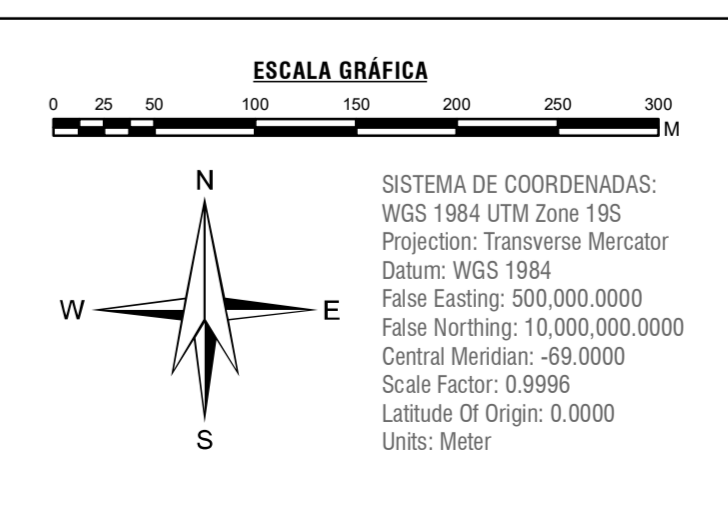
ESCALA GRÁFICA

0 25 50 100 150 200 250 300
M

N
W E
S

SISTEMA DE COORDENADAS:
WGS 1984 UTM Zone 19S
Projection: Transverse Mercator
Datum: WGS 1984
False Easting: 500,000.0000
False Northing: 10,000,000.0000
Central Meridian: -69.0000
Scale Factor: 0.9996
Latitude Of Origin: 0.0000
Units: Meter